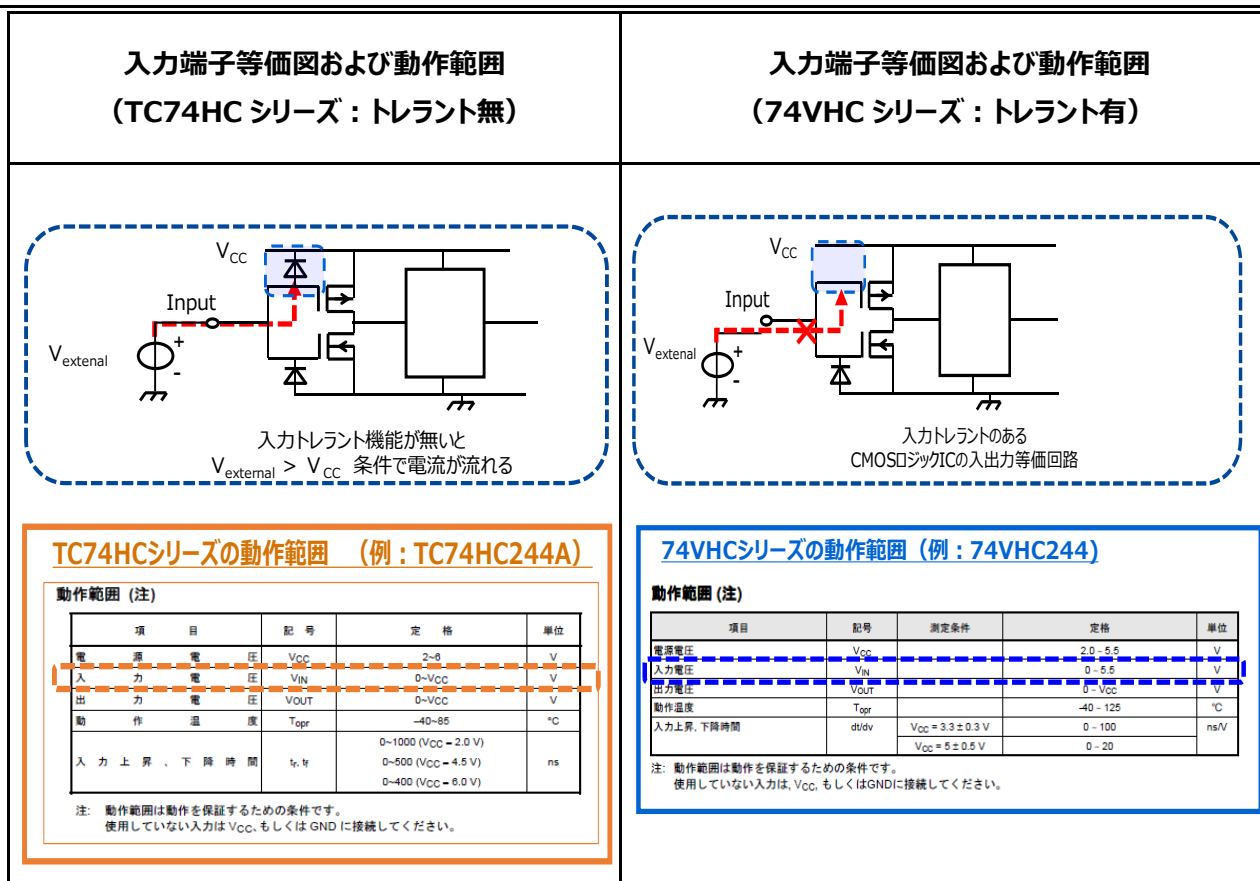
| 入力端子等価図および動作範囲 (TC74HC シリーズ：トレラント無) | 入力端子等価図および動作範囲 (74VHC シリーズ：トレラント有) |
|---|---|

$V_{CC}$

Input

$V_{extenal}$

+

-

入力トレラント機能が無いと
$V_{external}$ > $V_{CC}$ 条件で電流が流れる

$V_{CC}$

Input

$V_{extenal}$

+

-

入力トレラントのある
CMOSロジックICの入出力等価回路

TC74HCシリーズの動作範囲 (例：TC74HC244A)

動作範囲 (注)

| 項目 | 記号 | 定格 | 単位 |
|---|---|---|---|
| 電源電圧 | $V_{CC}$ | 2~6 | V |
| 入力電圧 | $V_{IN}$ | 0~$V_{CC}$ | V |
| 出力電圧 | $V_{OUT}$ | 0~$V_{CC}$ | V |
| 動作温度 | $T_{opr}$ | −40~85 | °C |
| 入力上昇，下降時間 | $t_r$, $t_f$ | 0~1000 ($V_{CC}$ = 2.0 V) 0~500 ($V_{CC}$ = 4.5 V) 0~400 ($V_{CC}$ = 6.0 V) | ns |

注: 動作範囲は動作を保証するための条件です。
使用していない入力は $V_{CC}$, もしくは GND に接続してください。

74VHCシリーズの動作範囲 (例：74VHC244)

動作範囲 (注)

| 項目 | 記号 | 測定条件 | 定格 | 単位 |
|---|---|---|---|---|
| 電源電圧 | $V_{CC}$ | | 2.0 ~ 5.5 | V |
| 入力電圧 | $V_{IN}$ | | 0 ~ 5.5 | V |
| 出力電圧 | $V_{OUT}$ | | 0 ~ $V_{CC}$ | V |
| 動作温度 | $T_{opr}$ | | -40 ~ 125 | °C |
| 入力上昇, 下降時間 | dt/dv | $V_{CC}$ = 3.3 ± 0.3 V | 0 ~ 100 | ns/V |
| | | $V_{CC}$ = 5 ± 0.5 V | 0 ~ 20 | |

注: 動作範囲は動作を保証するための条件です。
使用していない入力は, $V_{CC}$, もしくはGNDに接続してください。